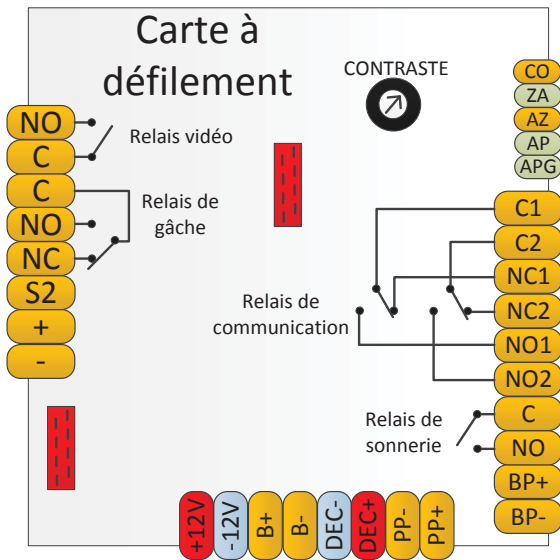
Carte à défilement

CONTRASTE

CO
ZA
AZ
AP
APG

NO
C
Relais vidéo
C
NO
NC
Relais de gâche
S2
+
-

C1
C2
NC1
NC2
NO1
NO2
Relais de communication

Relais de sonnerie
C
NO
BP+
BP-

+12V
-12V
B+
B-
DEC-
DEC+
PP-
PP+